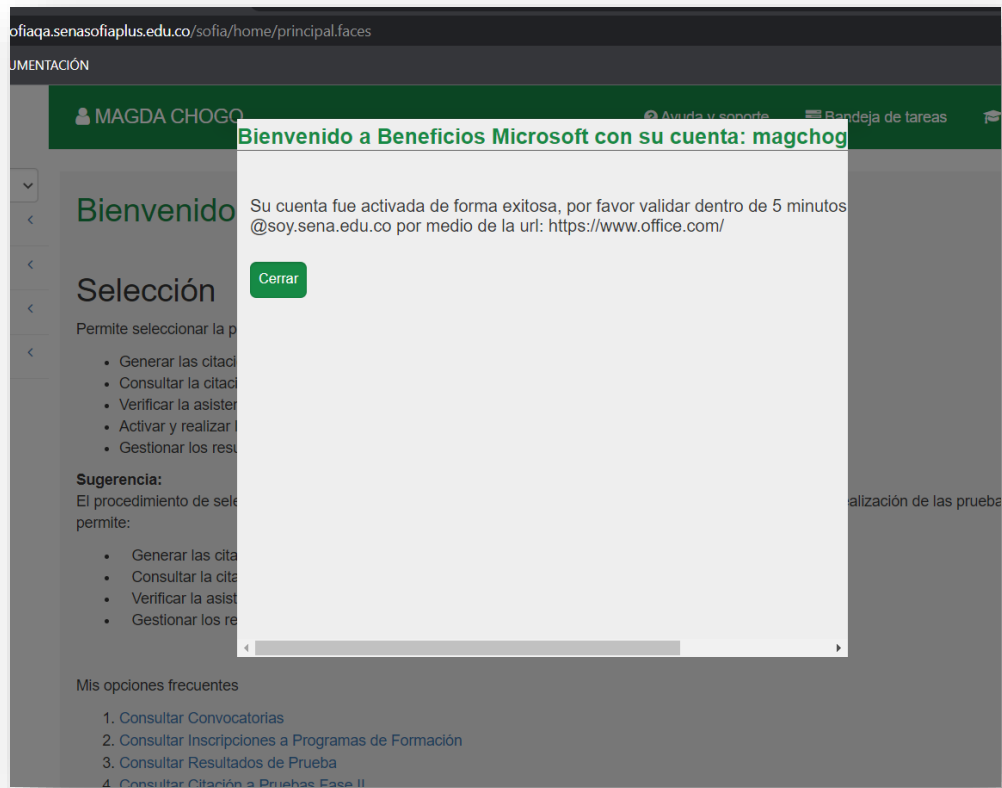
ofiaqa.senasofiaplus.edu.co/sofia/home/principal.faces

UMENTACIÓN

MAGDA CHOGO

Ayuda y soporte

Bandeja de tareas

Bienvenido a Beneficios Microsoft con su cuenta: magchog

Su cuenta fue activada de forma exitosa, por favor validar dentro de 5 minutos @soy.sena.edu.co por medio de la url: https://www.office.com/

Cerrar

Bienvenido

Selección

Permite seleccionar la p

- Generar las citaci
- Consultar la citaci
- Verificar la asister
- Activar y realizar l
- Gestionar los resu

Sugerencia:
El procedimiento de sele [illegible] alización de las prueba permite:

- Generar las cita
- Consultar la cita
- Verificar la asist
- Gestionar los re

Mis opciones frecuentes

1. Consultar Convocatorias
2. Consultar Inscripciones a Programas de Formación
3. Consultar Resultados de Prueba
4. Consultar Citación a Pruebas Fase II